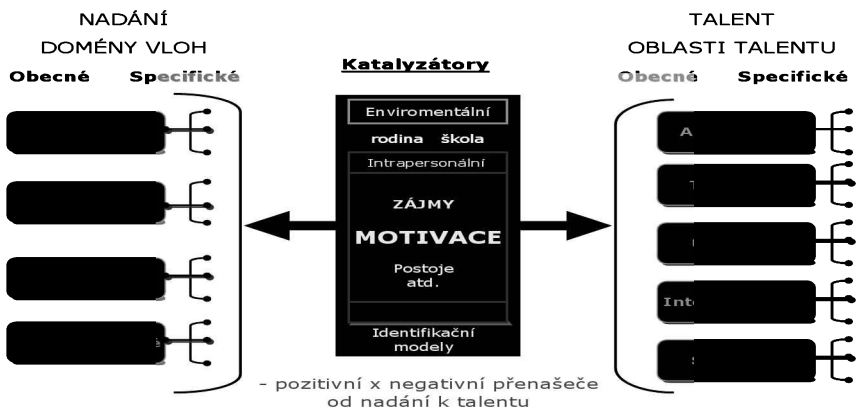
NADÁNÍ
DOMÉNY VLOH
Obecné Specifické

Katalyzátory

Enviromentální
rodina škola
Intrapersonální
ZÁJMY
MOTIVACE
Postoje
atd.
Identifikační
modely

TALENT
OBLASTI TALENTU
Obecné Specifické

A
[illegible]
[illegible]
Int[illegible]
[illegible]

- pozitivní x negativní přenašeče
od nadání k talentu